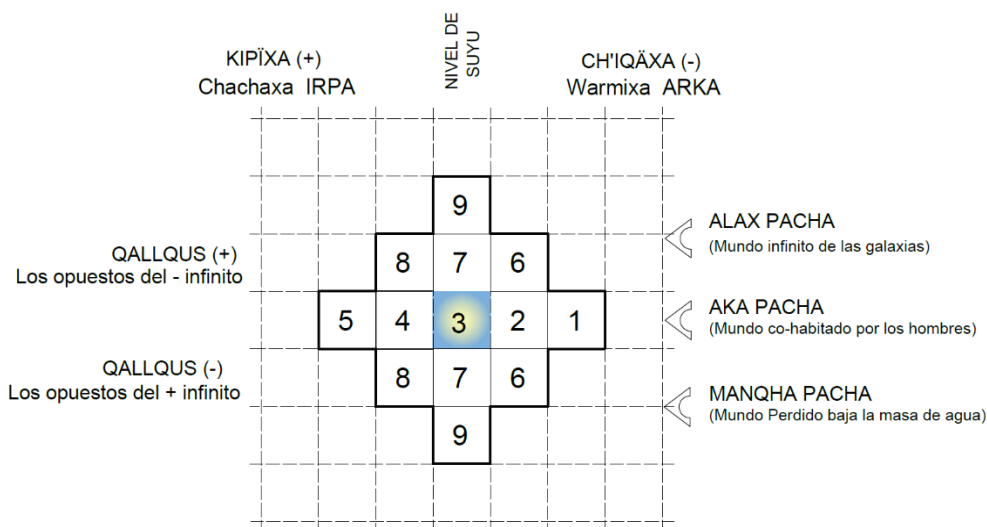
KIPÏXA (+)
Chachaxa IRPA

NIVEL DE SUYU

CH'IQÄXA (-)
Warmixa ARKA

9

QALLQUS (+)
Los opuestos del - infinito

8 7 6

ALAX PACHA
(Mundo infinito de las galaxias)

5 4 3 2 1

AKA PACHA
(Mundo co-habitado por los hombres)

QALLQUS (-)
Los opuestos del + infinito

8 7 6

MANQHA PACHA
(Mundo Perdido baja la masa de agua)

9